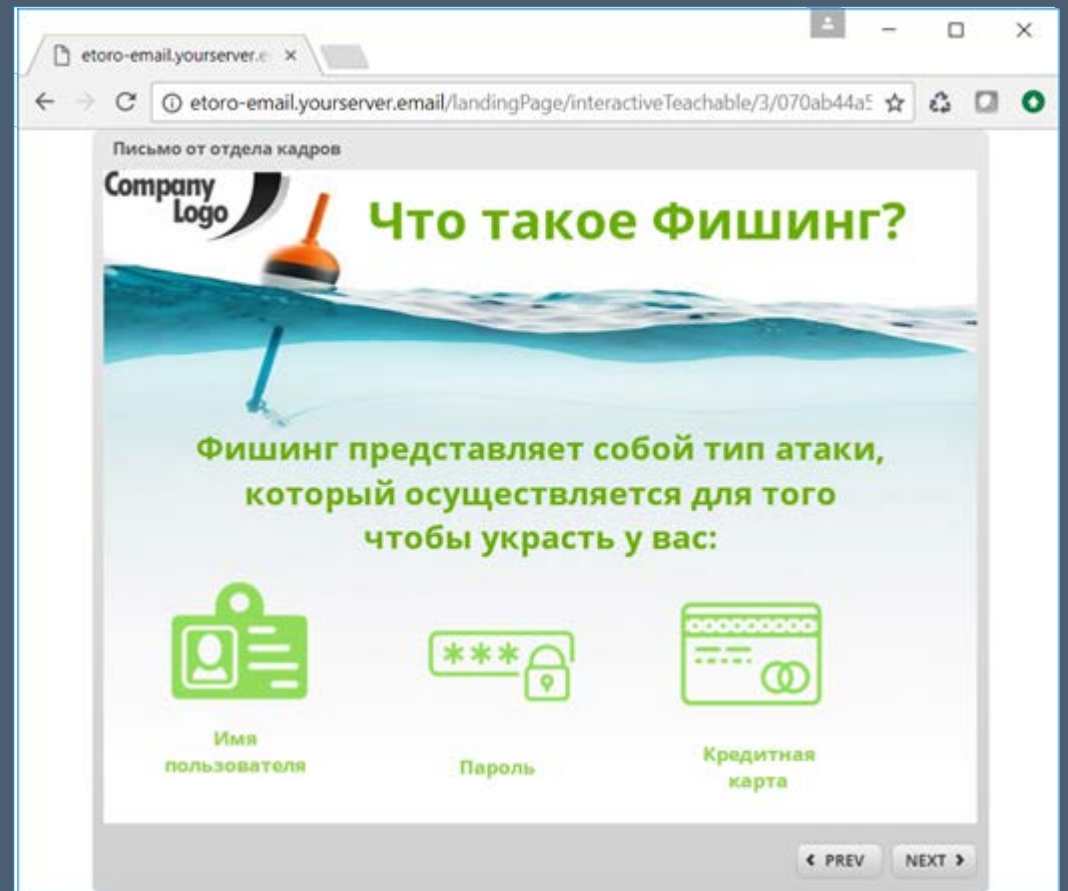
etoro-email.yourserver.e ×

etoro-email.yourserver.email/landingPage/interactiveTeachable/3/070ab44a5

Письмо от отдела кадров

Company Logo

Что такое Фишинг?

Фишинг представляет собой тип атаки, который осуществляется для того чтобы украсть у вас:

***

Имя пользователя

Пароль

Кредитная карта

‹ PREV

NEXT ›